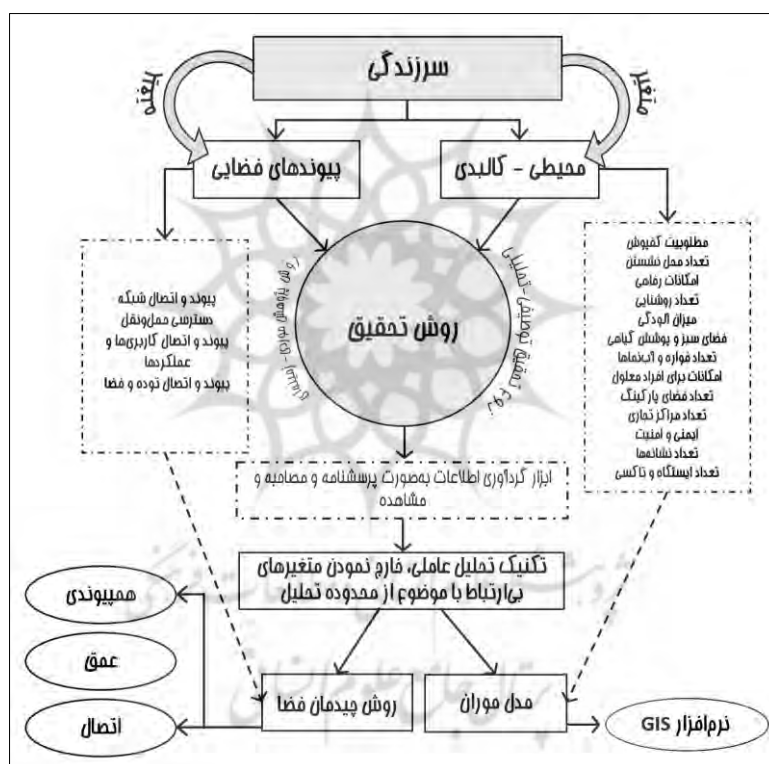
سرزندگی

متغیر

مؤلفه

محیطی - کالبدی

پیوندهای فضایی

مطلوبیت کفپوش
تعداد محل نشستن
امکانات رفاهی
تعداد روشنایی
میزان آلودگی
فضای سبز و پوشش گیاهی
تعداد فواره و آبنماها
امکانات برای افراد معلول
تعداد فضای پارکینگ
تعداد مراکز تجاری
ایمنی و امنیت
تعداد نشانه‌ها
تعداد ایستگاه و تاکسی

پیوند و اتصال شبکه
دسترسی حمل‌ونقل
پیوند و اتصال کاربری‌ها و عملکردها
پیوند و اتصال توده و فضا

روش تحقیق

نوع تحقیق توصیفی-تحلیلی

روش پژوهش: کاربردی-اسنادی

ابزار گردآوری اطلاعات به‌صورت پرسشنامه و مصاحبه و مشاهده

تکنیک تحلیل عاملی، خارج نمودن متغیرهای بی‌ارتباط با موضوع از محدوده تحلیل

مدل موران

روش چیدمان فضا

نرم‌افزار GIS

هم‌پیوندی

عمق

اتصال